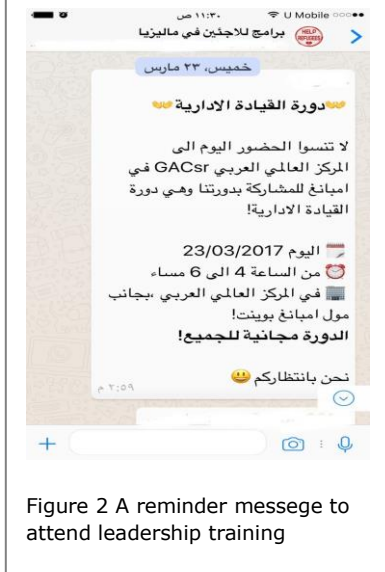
U Mobile ١١:٣٠ ص

برامج للاجئين في ماليزيا

HELP REFUGEES

خميس، ٢٣ مارس

دورة القيادة الادارية

لا تنسوا الحضور اليوم الى المركز العالمي العربي GACsr في امبانغ للمشاركة بدورتنا وهي دورة القيادة الادارية!

اليوم 23/03/2017
من الساعة 4 الى 6 مساء
في المركز العالمي العربي ،بجانب مول امبانغ بوينت!
الدورة مجانية للجميع!

نحن بانتظاركم

٢:٥٩ م

Figure 2 A reminder messege to attend leadership training